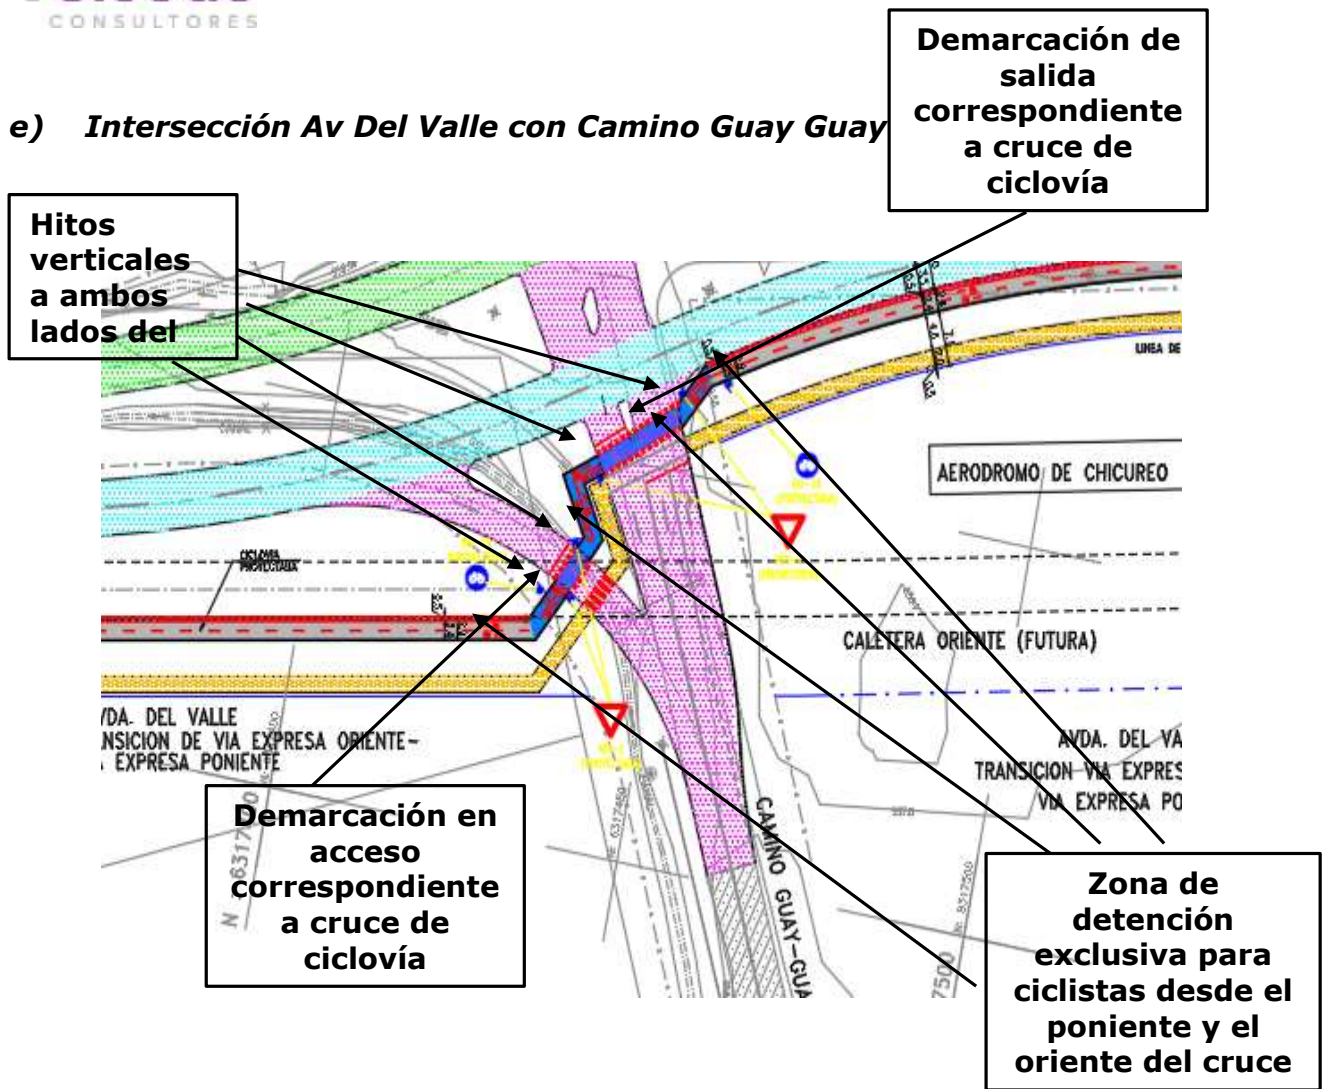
CONSULTORES

e) Intersección Av Del Valle con Camino Guay Guay

Demarcación de salida correspondiente a cruce de ciclovía

Hitos verticales a ambos lados del

LINEA DE

AERODROMO DE CHICUREO

CICLOVIA PROTEGIDA

CALETERA ORIENTE (FUTURA)

VDA. DEL VALLE
NSICION DE VIA EXPRESA ORIENTE-
EXPRESA PONIENTE

AVDA. DEL VA
TRANSICION VIA EXPRES
VIA EXPRESA PO

CAMINO GUAY-GUA

Demarcación en acceso correspondiente a cruce de ciclovía

Zona de detención exclusiva para ciclistas desde el poniente y el oriente del cruce